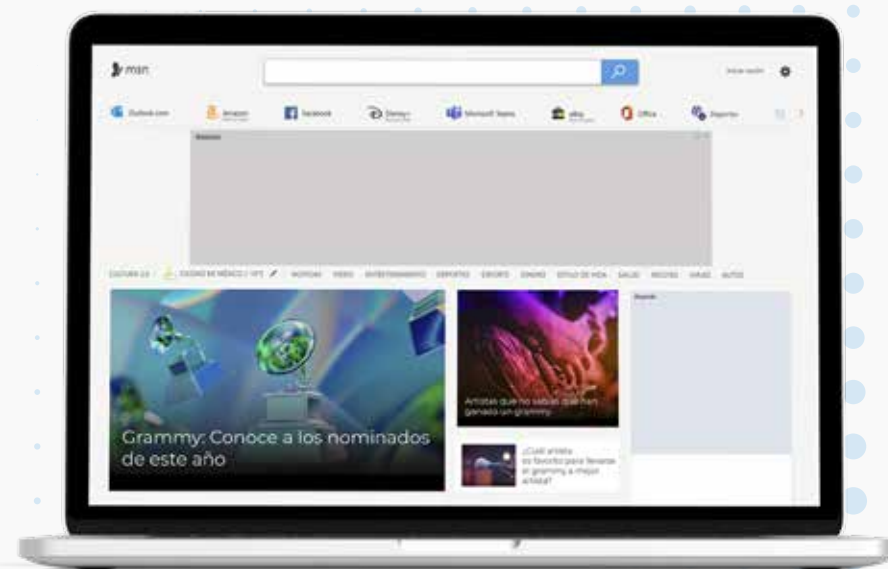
msn

Iniciar sesión

Outlook.com Amazon Facebook Disney+ Microsoft Teams eBay Office Deportes

CIUDAD DE MÉXICO / 19°C NOTICIAS VIDEO ENTRETENIMIENTO DEPORTES ESPORTS DINERO ESTILO DE VIDA SALUD RECETAS VIAJES AUTOS

Grammy: Conoce a los nominados de este año

Artistas que no sabías que han ganado un grammy

¿Cuál artista es favorito para llevarse el grammy a mejor artista?